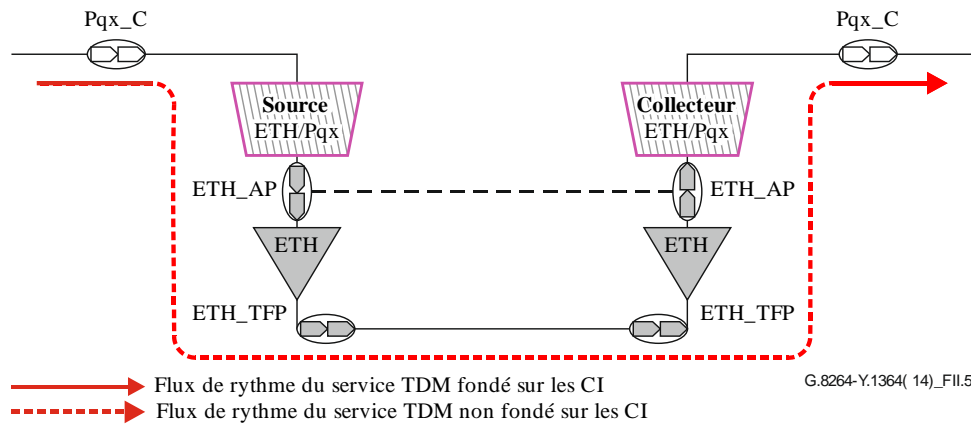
Pqx_C

Pqx_C

Source
ETH/Pqx

Collecteur
ETH/Pqx

ETH_AP

ETH_AP

ETH

ETH

ETH_TFP

ETH_TFP

Flux de rythme du service TDM fondé sur les CI

Flux de rythme du service TDM non fondé sur les CI

G.8264-Y.1364( 14)_FII.5